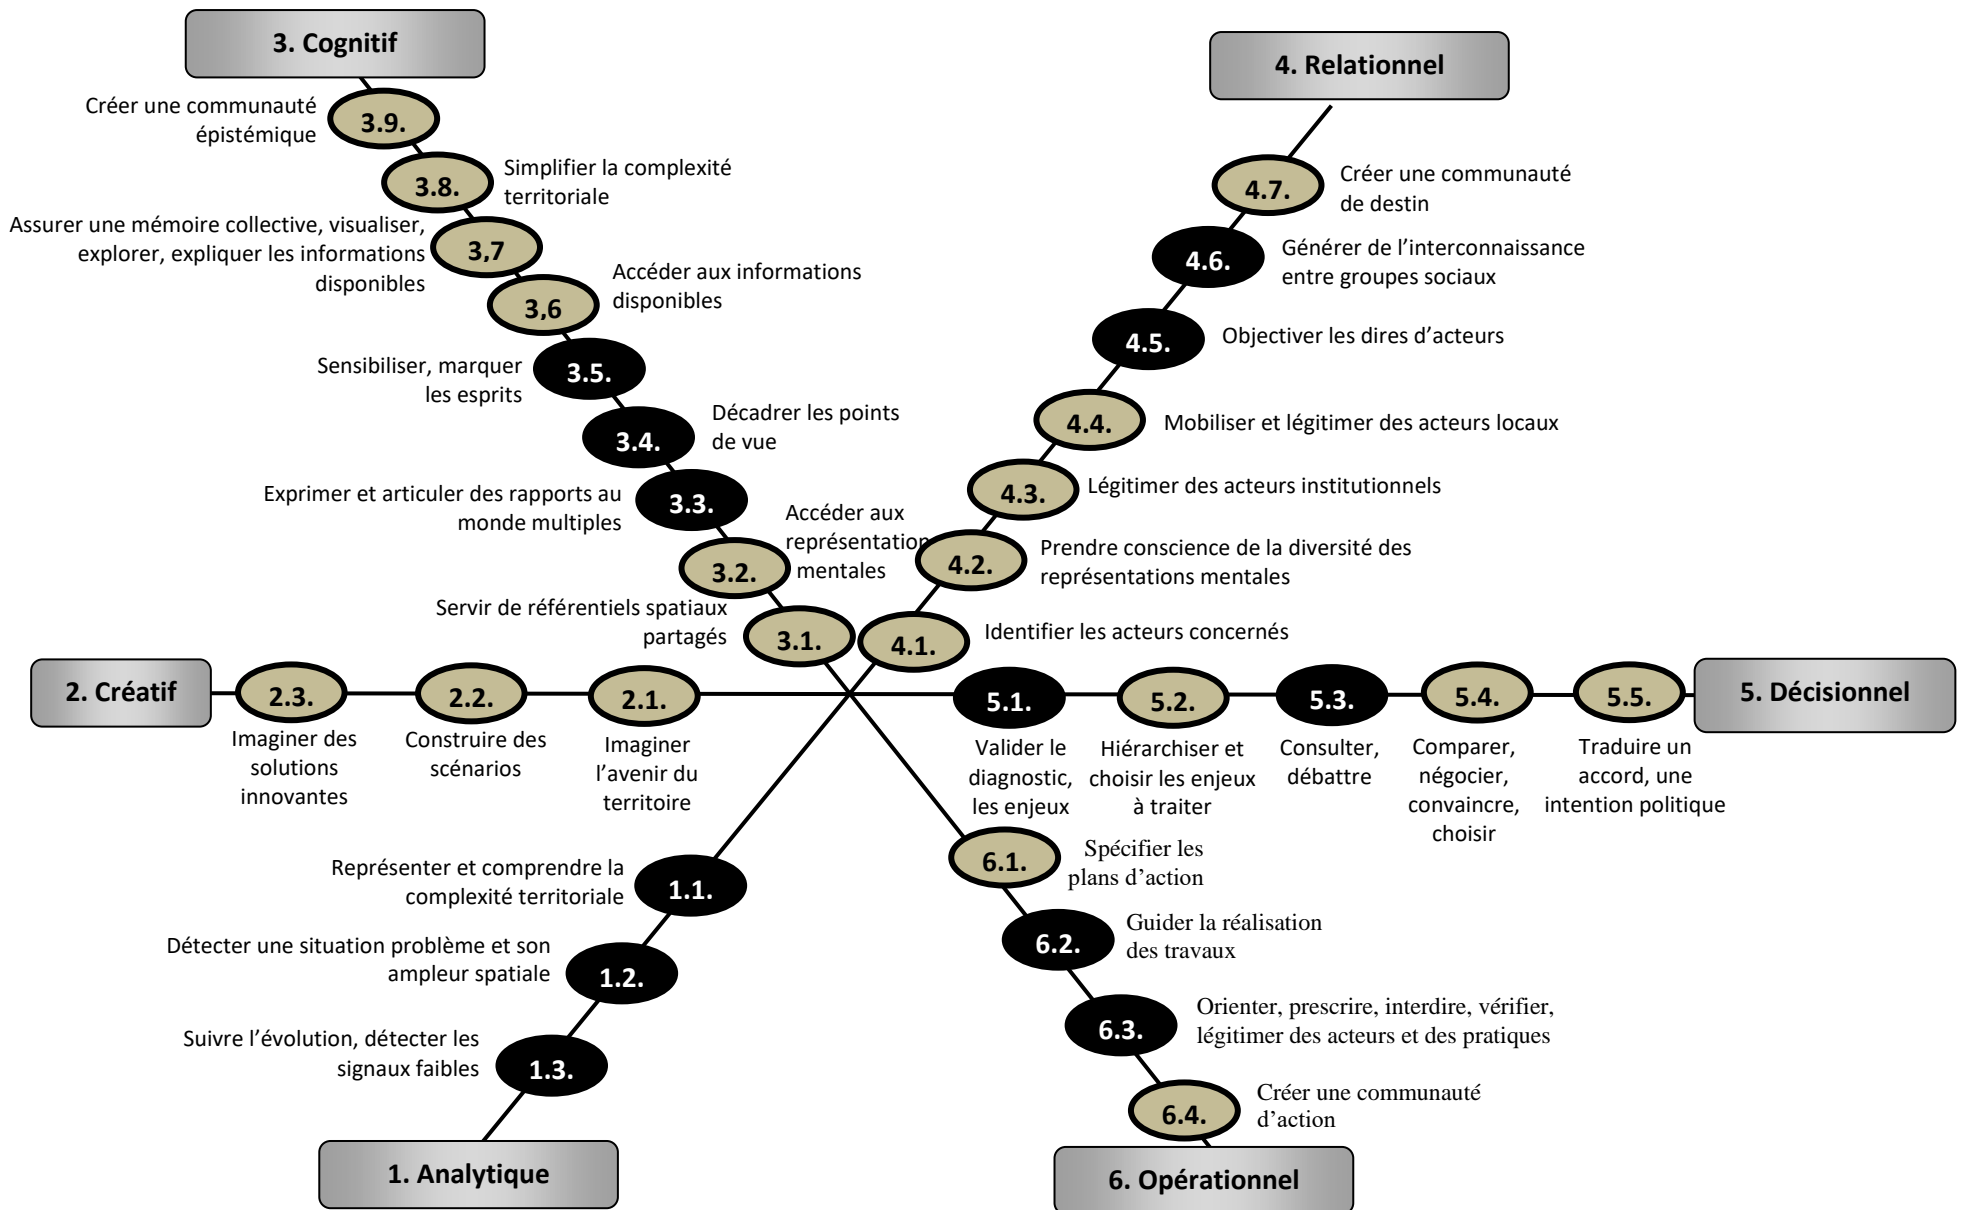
3. Cognitif

4. Relationnel

Créer une communauté épistémique
3.9.

3.8.
Simplifier la complexité territoriale

Assurer une mémoire collective, visualiser, explorer, expliquer les informations disponibles
3,7

3,6
Accéder aux informations disponibles

Sensibiliser, marquer les esprits
3.5.

3.4.
Décadrer les points de vue

Exprimer et articuler des rapports au monde multiples
3.3.

3.2.
Accéder aux représentation mentales

Servir de référentiels spatiaux partagés
3.1.

4.7.
Créer une communauté de destin

4.6.
Générer de l'interconnaissance entre groupes sociaux

4.5.
Objectiver les dires d'acteurs

4.4.
Mobiliser et légitimer des acteurs locaux

4.3.
Légitimer des acteurs institutionnels

4.2.
Prendre conscience de la diversité des représentations mentales

4.1.
Identifier les acteurs concernés

2. Créatif
2.3.
Imaginer des solutions innovantes
2.2.
Construire des scénarios
2.1.
Imaginer l'avenir du territoire

5.1.
Valider le diagnostic, les enjeux
5.2.
Hiérarchiser et choisir les enjeux à traiter
5.3.
Consulter, débattre
5.4.
Comparer, négocier, convaincre, choisir
5.5.
Traduire un accord, une intention politique
5. Décisionnel

Représenter et comprendre la complexité territoriale
1.1.

Détecter une situation problème et son ampleur spatiale
1.2.

Suivre l'évolution, détecter les signaux faibles
1.3.

1. Analytique

6.1.
Spécifier les plans d'action

6.2.
Guider la réalisation des travaux

6.3.
Orienter, prescrire, interdire, vérifier, légitimer des acteurs et des pratiques

6.4.
Créer une communauté d'action

6. Opérationnel